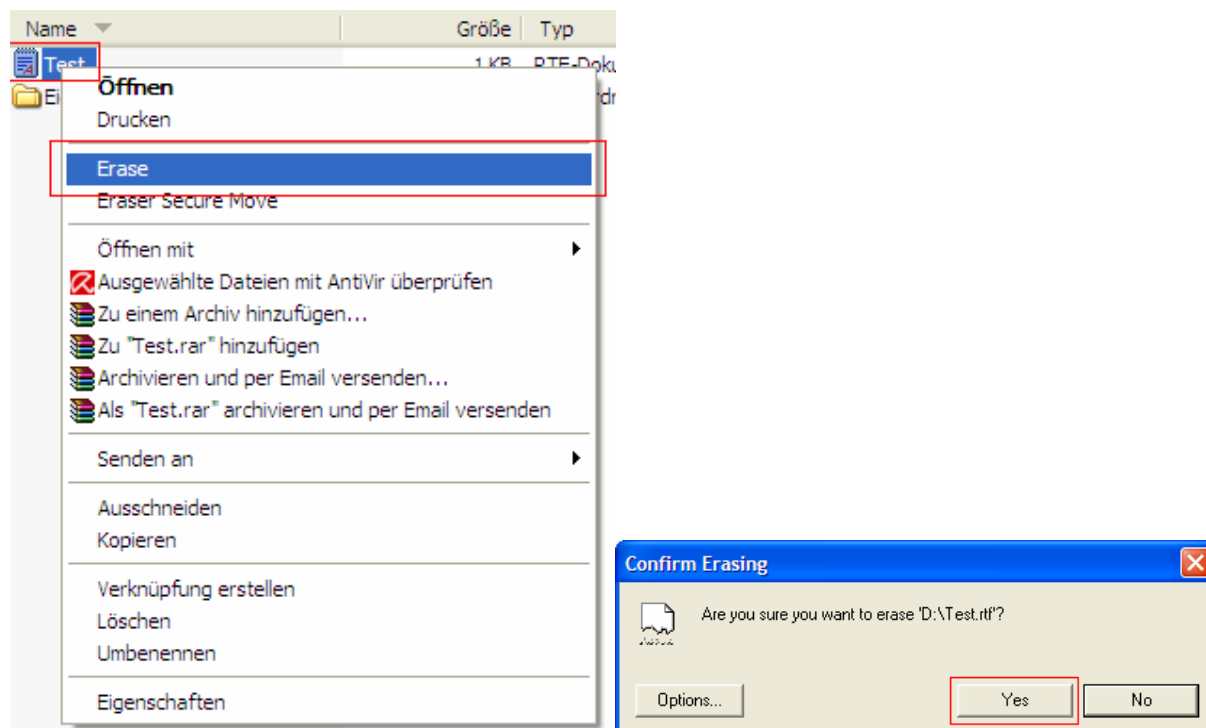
Name | Größe | Typ

Test | 1 KB | RTF-Doku

Ei

Öffnen
Drucken

Erase
Eraser Secure Move

Öffnen mit
Ausgewählte Dateien mit AntiVir überprüfen
Zu einem Archiv hinzufügen...
Zu "Test.rar" hinzufügen
Archivieren und per Email versenden...
Als "Test.rar" archivieren und per Email versenden

Senden an

Ausschneiden
Kopieren

Verknüpfung erstellen
Löschen
Umbenennen

Eigenschaften

Confirm Erasing

Are you sure you want to erase 'D:\Test.rtf'?

Options...

Yes

No